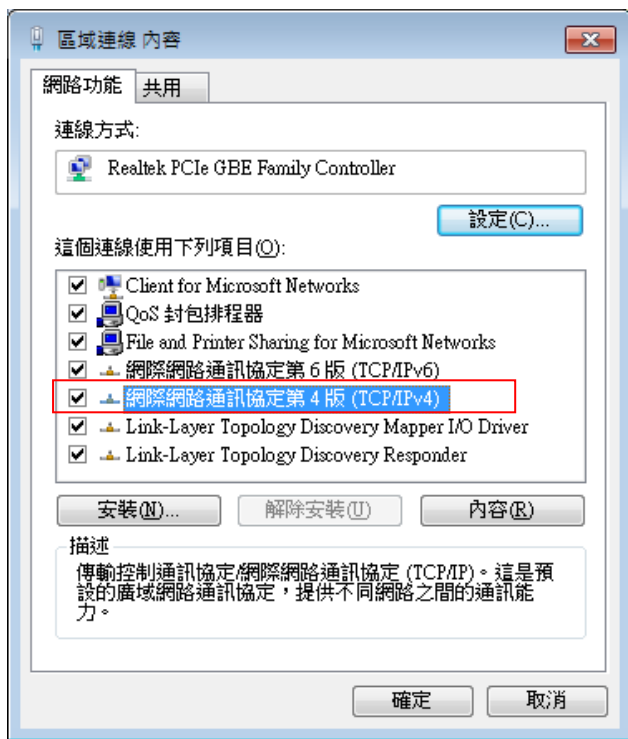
區域連線 內容

網路功能 共用

連線方式:

Realtek PCIe GBE Family Controller

設定(C)...

這個連線使用下列項目(O):

Client for Microsoft Networks
QoS 封包排程器
File and Printer Sharing for Microsoft Networks
網際網路通訊協定第 6 版 (TCP/IPv6)
網際網路通訊協定第 4 版 (TCP/IPv4)
Link-Layer Topology Discovery Mapper I/O Driver
Link-Layer Topology Discovery Responder

安裝(N)... 解除安裝(U) 內容(R)

描述
傳輸控制通訊協定/網際網路通訊協定 (TCP/IP)。這是預設的廣域網路通訊協定，提供不同網路之間的通訊能力。

確定 取消